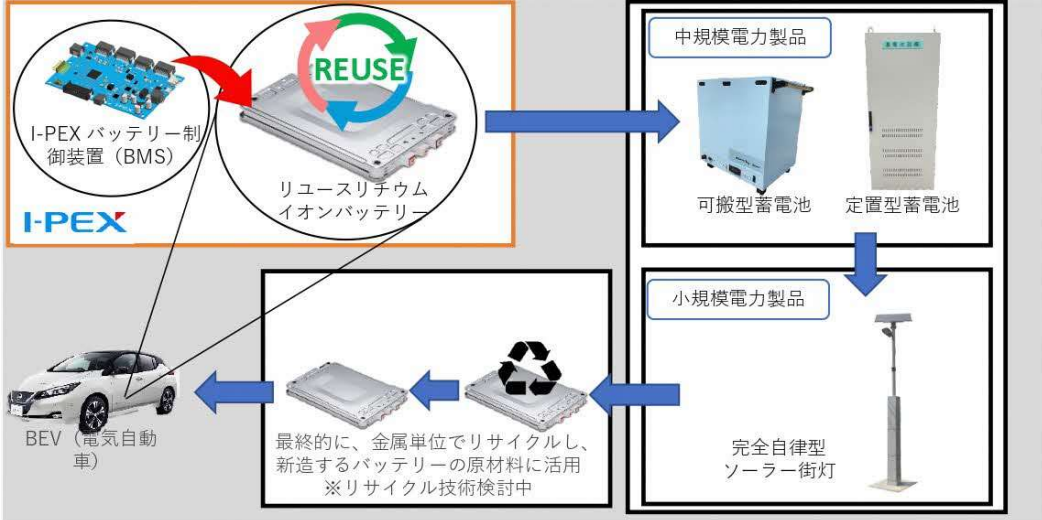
REUSE

I-PEX バッテリー制御装置（BMS）

リユースリチウムイオンバッテリー

I-PEX

中規模電力製品

可搬型蓄電池

定置型蓄電池

小規模電力製品

完全自律型ソーラー街灯

BEV（電気自動車）

最終的に、金属単位でリサイクルし、新造するバッテリーの原材料に活用
※リサイクル技術検討中